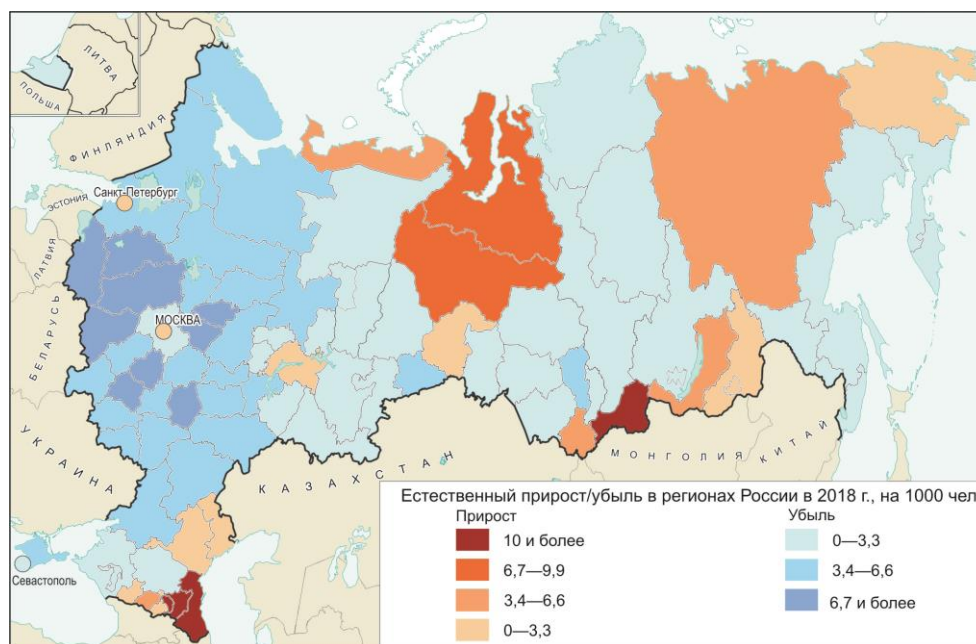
ЛИТВА
ПОЛЬША
ФИНЛЯНДИЯ
Санкт-Петербург
ЭСТОНИЯ
ЛАТВИЯ
БЕЛАРУСЬ
МОСКВА
УКРАИНА
Севастополь
КАЗАХСТАН
МОНГОЛИЯ
КИТАЙ

Естественный прирост/убыль в регионах России в 2018 г., на 1000 чел

| Прирост | Убыль |
|---|---|
| 10 и более | 0—3,3 |
| 6,7—9,9 | 3,4—6,6 |
| 3,4—6,6 | 6,7 и более |
| 0—3,3 | |